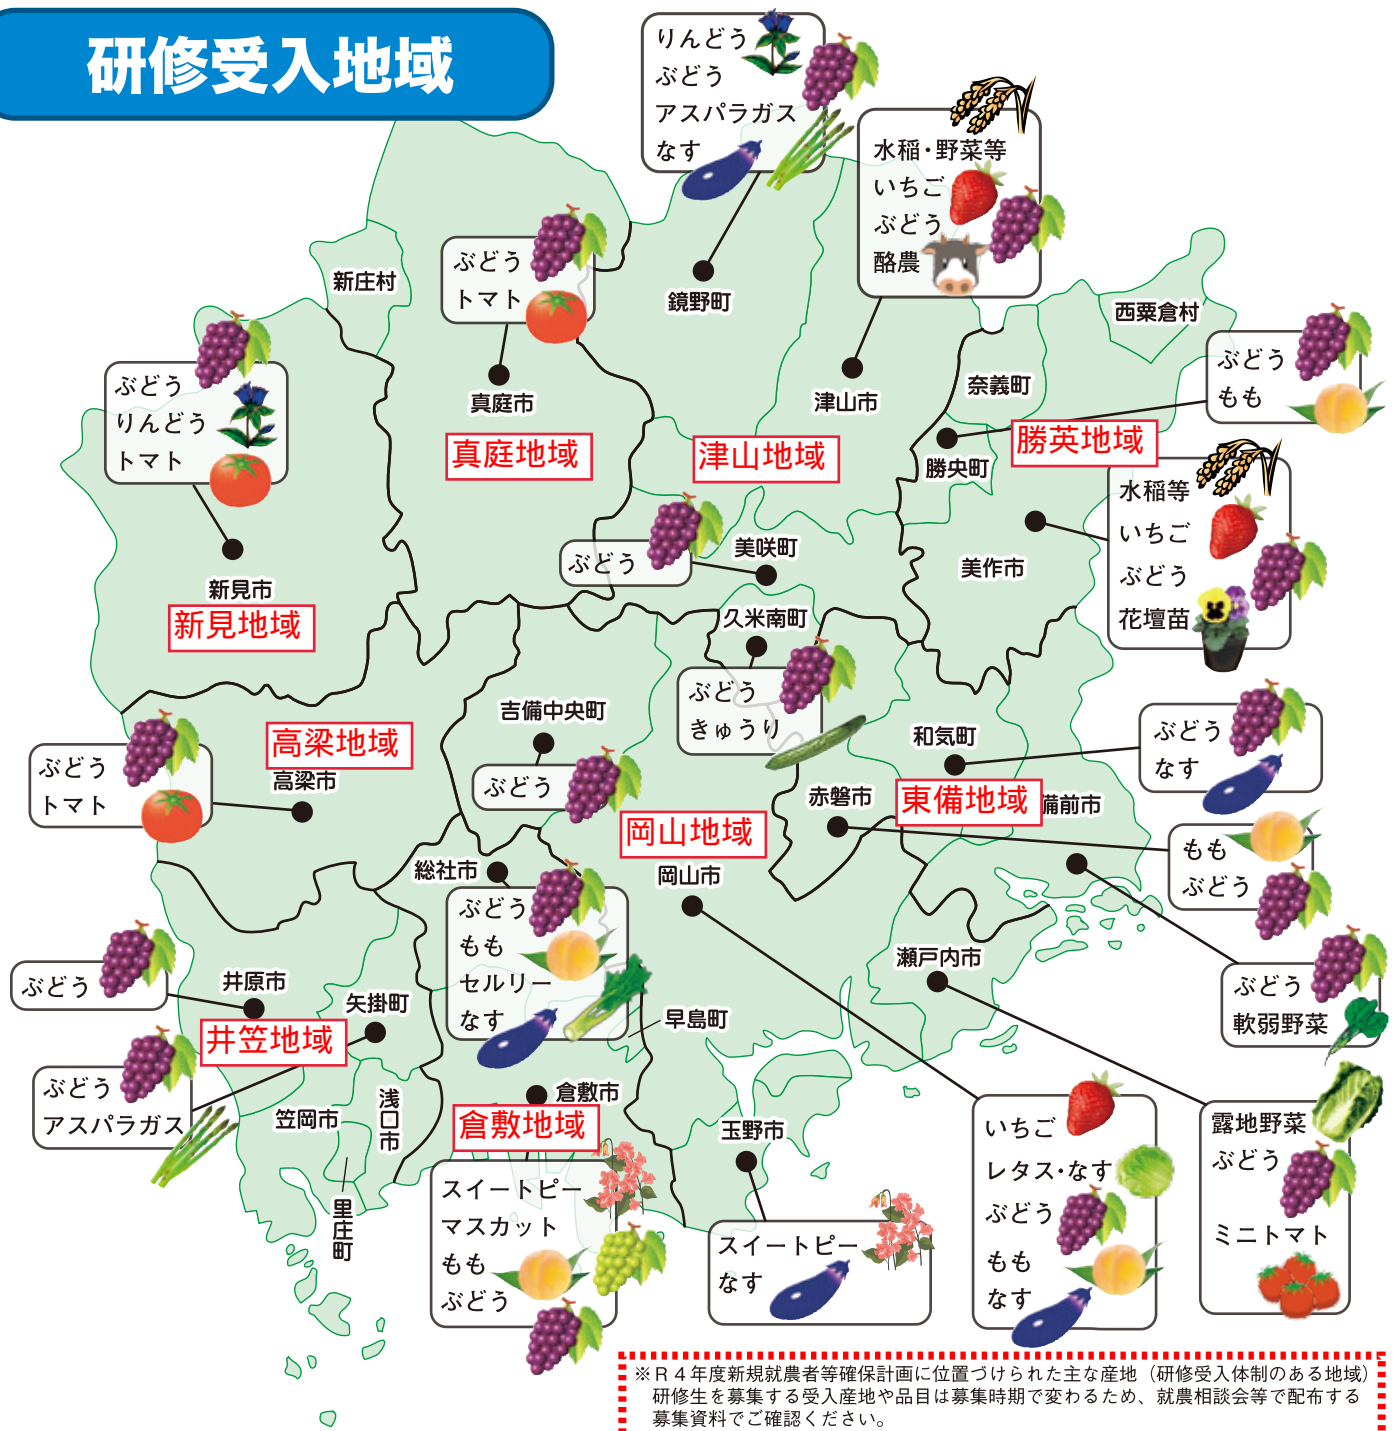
研修受入地域

りんどう
ぶどう
アスパラガス
なす

鏡野町

水稲・野菜等
いちご
ぶどう
酪農

津山市

新庄村

ぶどう
トマト

真庭市

真庭地域

津山地域

西粟倉村

ぶどう
もも

奈義町

勝英地域

勝央町

水稲等
いちご
ぶどう
花壇苗

美作市

ぶどう
りんどう
トマト

新見市

新見地域

ぶどう

美咲町

久米南町

ぶどう
きゅうり

和気町

ぶどう
なす

吉備中央町

高梁地域

ぶどう
トマト

高梁市

ぶどう

岡山地域

赤磐市

東備地域

備前市

もも
ぶどう

総社市

岡山市

ぶどう
もも
セルリー
なす

瀬戸内市

ぶどう
軟弱野菜

ぶどう

井原市

矢掛町

井笠地域

早島町

ぶどう
アスパラガス

笠岡市

浅口市

倉敷市

倉敷地域

玉野市

いちご
レタス・なす
ぶどう
もも
なす

露地野菜
ぶどう
ミニトマト

里庄町

スイートピー
マスカット
もも
ぶどう

スイートピー
なす

※R４年度新規就農者等確保計画に位置づけられた主な産地（研修受入体制のある地域）
研修生を募集する受入産地や品目は募集時期で変わるため、就農相談会等で配布する募集資料でご確認ください。